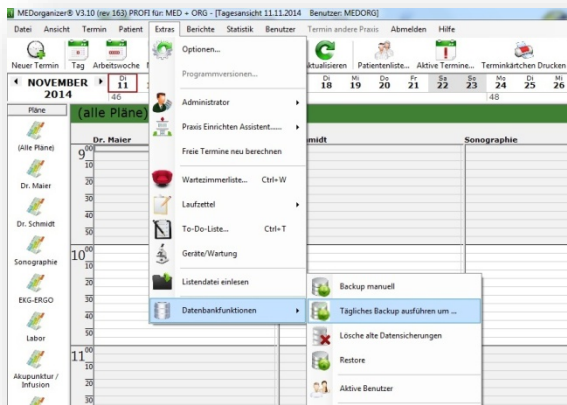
MEDorganizer® V3.10 (rev 163) PROFI für: MED + ORG - [Tagesansicht 11.11.2014 Benutzer: MEDORG]

Datei Ansicht Termin Patient Extras Berichte Statistik Benutzer Termin andere Praxis Abmelden Hilfe

Neuer Termin Tag Arbeitswoche Aktualisieren Patientenliste... Aktive Termine... Terminkärtchen Drucken

NOVEMBER 2014

Di 11 46

Di 18 Mi 19 Do 20 Fr 21 Sa 22 So 23 Mo 24 48 Di 25 Mi 26

Pläne

(Alle Pläne)

(alle Pläne)

Dr. Maier

Dr. Schmidt

Sonographie

EKG-ERGO

Labor

Akupunktur / Infusion

Dr. Maier

Schmidt

Sonographie

9 00 10 20 30 40 50

10 00 10 20 30 40 50

11 00 10 20 30

Optionen...

Programmversionen...

Administrator

Praxis Einrichten Assistent......

Freie Termine neu berechnen

Wartezimmerliste... Ctrl+W

Laufzettel

To-Do-Liste... Ctrl+T

Geräte/Wartung

Listendatei einlesen

Datenbankfunktionen

Backup manuell

Tägliches Backup ausführen um ...

Lösche alte Datensicherungen

Restore

Aktive Benutzer